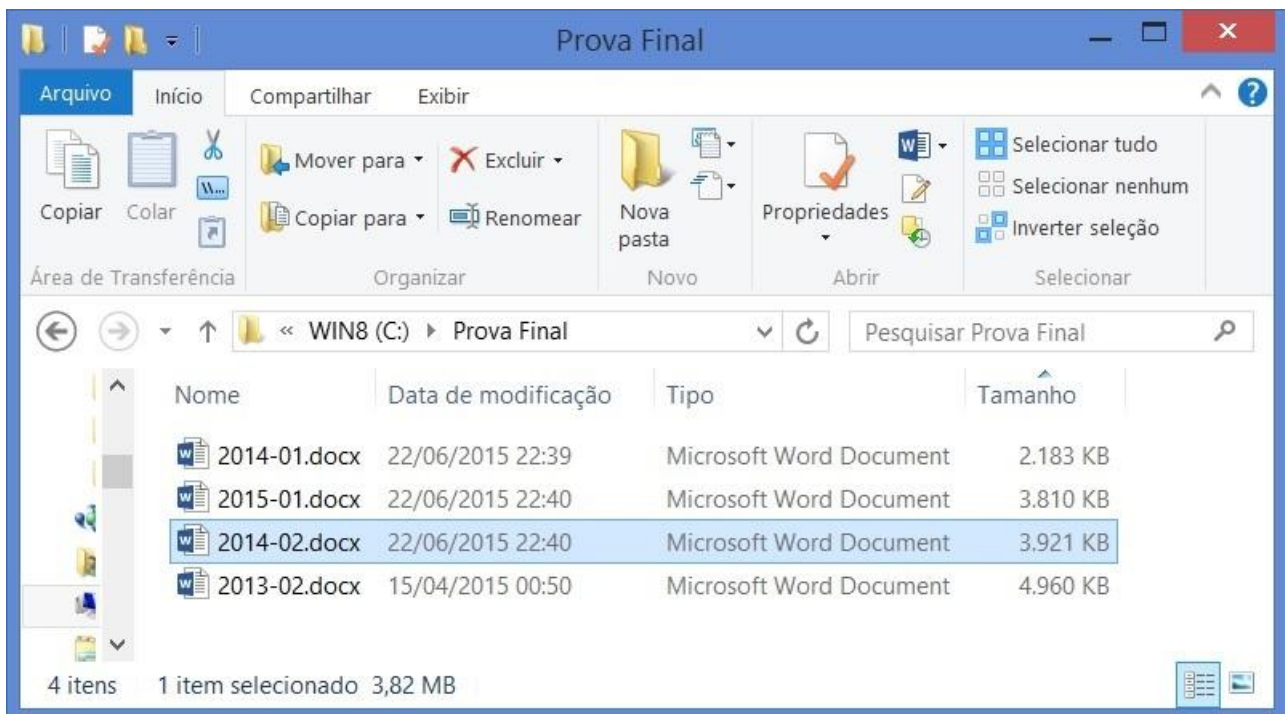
Prova Final

Arquivo Início Compartilhar Exibir

Copiar Colar
Área de Transferência

Mover para ▾ Excluir ▾
Copiar para ▾ Renomear
Organizar

Nova pasta
Novo

Propriedades
Abrir

Selecionar tudo
Selecionar nenhum
Inverter seleção
Selecionar

« WIN8 (C:) ▸ Prova Final

Pesquisar Prova Final

| Nome | Data de modificação | Tipo | Tamanho |
|---|---|---|---|
| 2014-01.docx | 22/06/2015 22:39 | Microsoft Word Document | 2.183 KB |
| 2015-01.docx | 22/06/2015 22:40 | Microsoft Word Document | 3.810 KB |
| 2014-02.docx | 22/06/2015 22:40 | Microsoft Word Document | 3.921 KB |
| 2013-02.docx | 15/04/2015 00:50 | Microsoft Word Document | 4.960 KB |

4 itens 1 item selecionado 3,82 MB